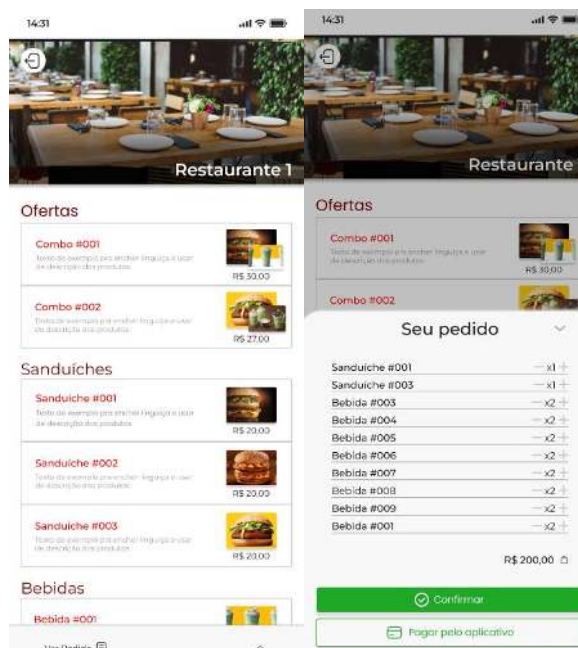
14:31

Restaurante 1

Ofertas

Combo #001
Texto de exemplo pra encher linguiça e usar de descrição dos produtos
R$ 30,00

Combo #002
Texto de exemplo pra encher linguiça e usar de descrição dos produtos
R$ 27,00

Sanduíches

Sanduíche #001
Texto de exemplo pra encher linguiça e usar de descrição dos produtos
R$ 20,00

Sanduíche #002
Texto de exemplo pra encher linguiça e usar de descrição dos produtos
R$ 20,00

Sanduíche #003
Texto de exemplo pra encher linguiça e usar de descrição dos produtos
R$ 20,00

Bebidas

Bebida #001

Ver Pedido

14:31

Restaurante

Ofertas

Combo #001
Texto de exemplo pra encher linguiça e usar de descrição dos produtos
R$ 30,00

Combo #002

Seu pedido

| | |
|---|---|
| Sanduíche #001 | x1 |
| Sanduíche #003 | x1 |
| Bebida #003 | x2 |
| Bebida #004 | x2 |
| Bebida #005 | x2 |
| Bebida #006 | x2 |
| Bebida #007 | x2 |
| Bebida #008 | x2 |
| Bebida #009 | x2 |
| Bebida #001 | x2 |

R$ 200,00

Confirmar

Pagar pelo aplicativo